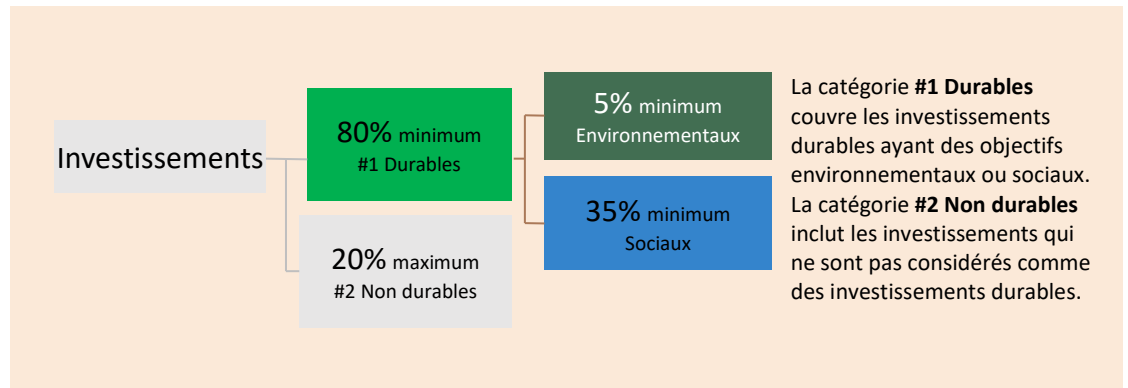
Investissements

80% minimum
#1 Durables

20% maximum
#2 Non durables

5% minimum
Environnementaux

35% minimum
Sociaux

La catégorie **#1 Durables** couvre les investissements durables ayant des objectifs environnementaux ou sociaux. La catégorie **#2 Non durables** inclut les investissements qui ne sont pas considérés comme des investissements durables.